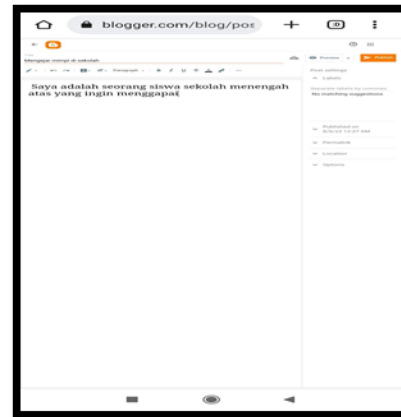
blogger.com/blog/pos

Mengapai mimpi di sekolah

Paragraph

Saya adalah seorang siswa sekolah menengah atas yang ingin menggapai

Preview

Publish

Post settings

Labels

Separate labels by commas

No matching suggestions

Published on
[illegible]

Permalink

Location

Options